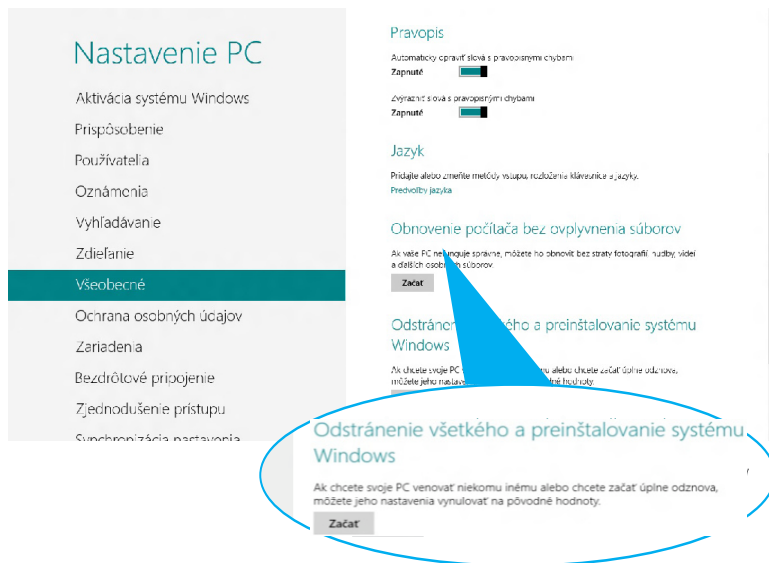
Nastavenie PC

Aktivácia systému Windows
Prispôsobenie
Používatelia
Oznámenia
Vyhľadávanie
Zdieľanie
Všeobecné
Ochrana osobných údajov
Zariadenia
Bezdrôtové pripojenie
Zjednodušenie prístupu
Synchronizácia nastavenia

Pravopis

Automaticky opraviť slová s pravopisnými chybami
Zapnuté

Zvýrazniť slová s pravopisnými chybami
Zapnuté

Jazyk

Pridajte alebo zmeňte metódy vstupu, rozloženia klávesnice a jazyky.
Predvoľby jazyka

Obnovenie počítača bez ovplyvnenia súborov

Ak vaše PC nefunguje správne, môžete ho obnoviť bez straty fotografií, hudby, videí a ďalších osobných súborov.
Začať

Odstránenie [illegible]ého a preinštalovanie systému Windows

Ak chcete svoje PC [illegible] alebo chcete začať úplne odznova, môžete jeho nastav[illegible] hodnoty.

Odstránenie všetkého a preinštalovanie systému Windows

Ak chcete svoje PC venovať niekomu inému alebo chcete začať úplne odznova, môžete jeho nastavenia vynulovať na pôvodné hodnoty.
Začať